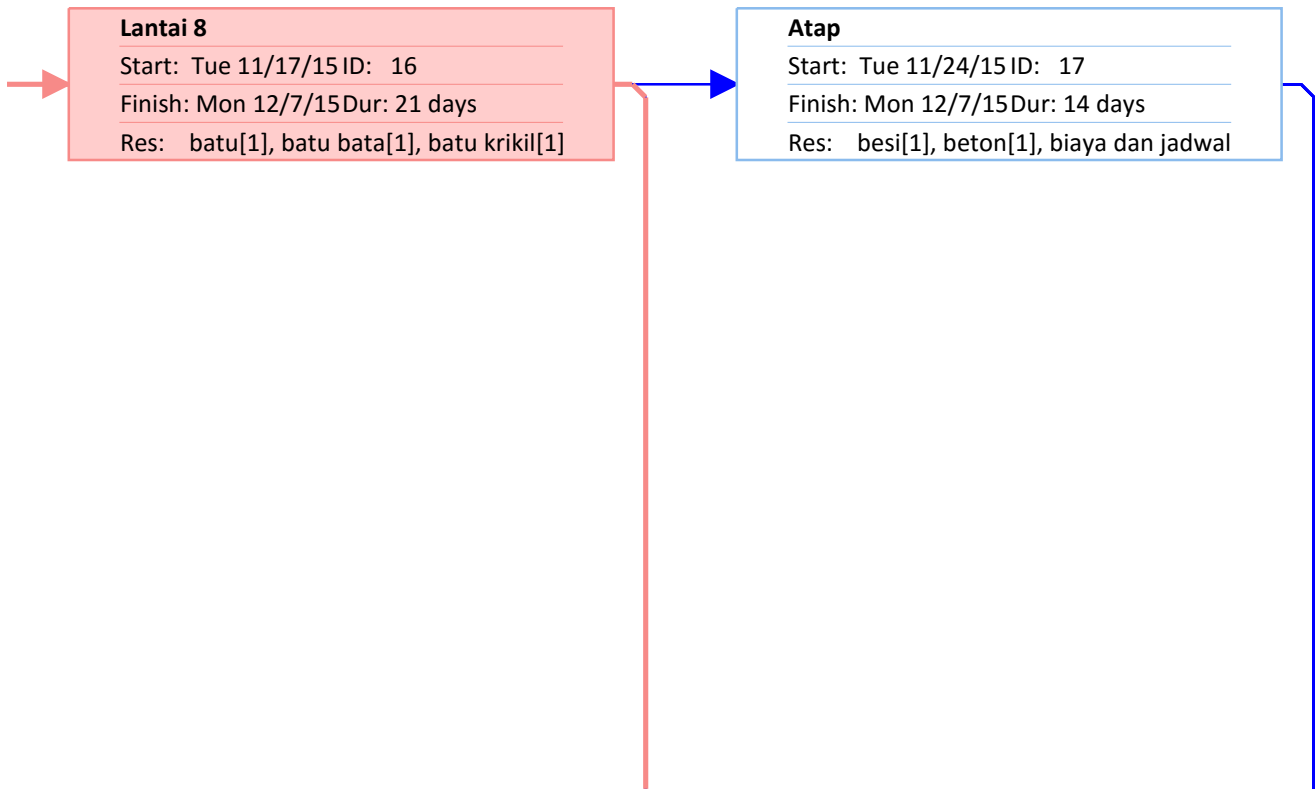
Lantai 8
Start: Tue 11/17/15 ID: 16
Finish: Mon 12/7/15 Dur: 21 days
Res: batu[1], batu bata[1], batu krikil[1]

Atap
Start: Tue 11/24/15 ID: 17
Finish: Mon 12/7/15 Dur: 14 days
Res: besi[1], beton[1], biaya dan jadwal